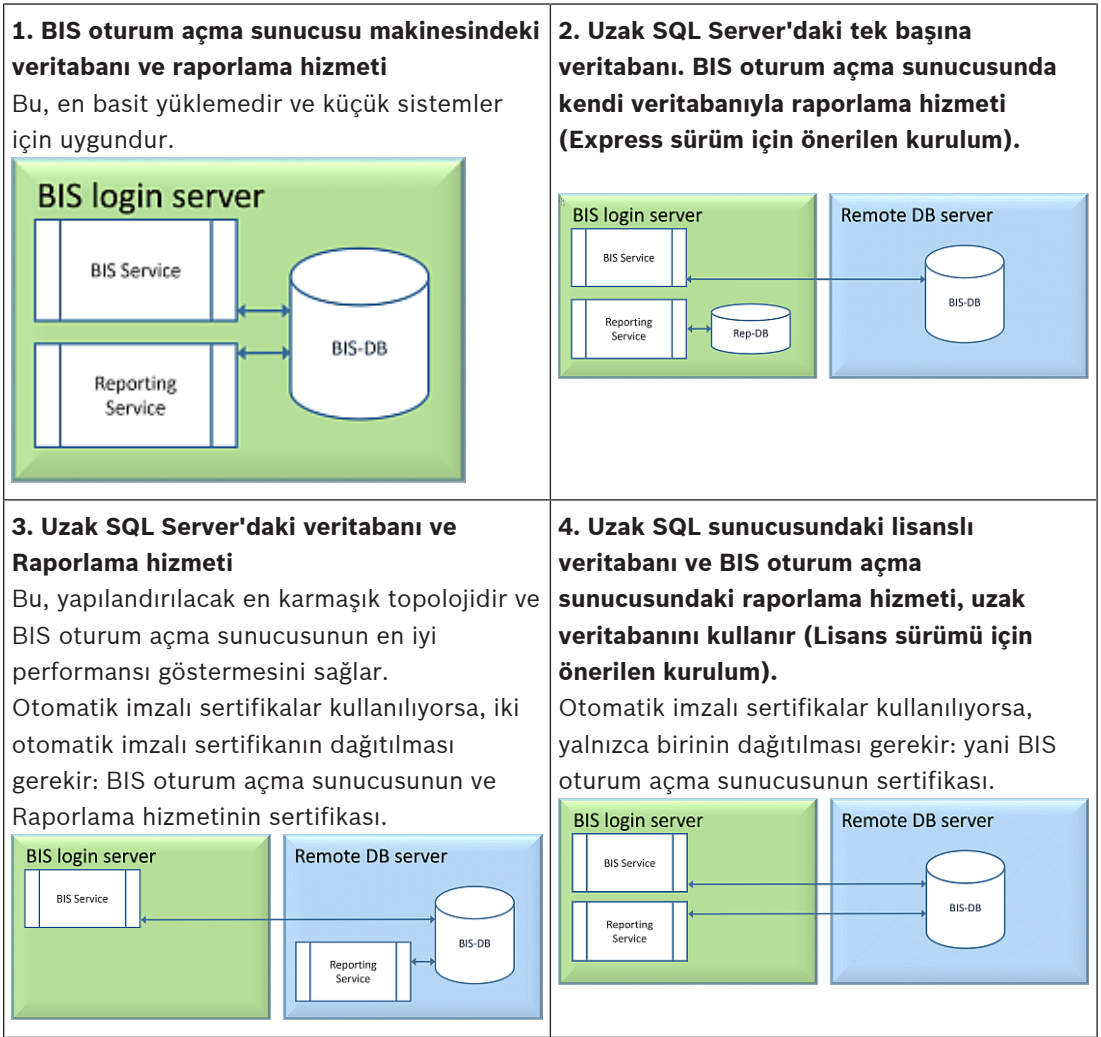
| **1. BIS oturum açma sunucusu makinesindeki veritabanı ve raporlama hizmeti** Bu, en basit yüklemedir ve küçük sistemler için uygundur. BIS login server BIS Service Reporting Service BIS-DB | **2. Uzak SQL Server'daki tek başına veritabanı. BIS oturum açma sunucusunda kendi veritabanıyla raporlama hizmeti (Express sürüm için önerilen kurulum).** BIS login server BIS Service Reporting Service Rep-DB Remote DB server BIS-DB |
|---|---|
| **3. Uzak SQL Server'daki veritabanı ve Raporlama hizmeti** Bu, yapılandırılacak en karmaşık topolojidir ve BIS oturum açma sunucusunun en iyi performansı göstermesini sağlar. Otomatik imzalı sertifikalar kullanılıyorsa, iki otomatik imzalı sertifikanın dağıtılması gerekir: BIS oturum açma sunucusunun ve Raporlama hizmetinin sertifikası. BIS login server BIS Service Remote DB server BIS-DB Reporting Service | **4. Uzak SQL sunucusundaki lisanslı veritabanı ve BIS oturum açma sunucusundaki raporlama hizmeti, uzak veritabanını kullanır (Lisans sürümü için önerilen kurulum).** Otomatik imzalı sertifikalar kullanılıyorsa, yalnızca birinin dağıtılması gerekir: yani BIS oturum açma sunucusunun sertifikası. BIS login server BIS Service Reporting Service Remote DB server BIS-DB |